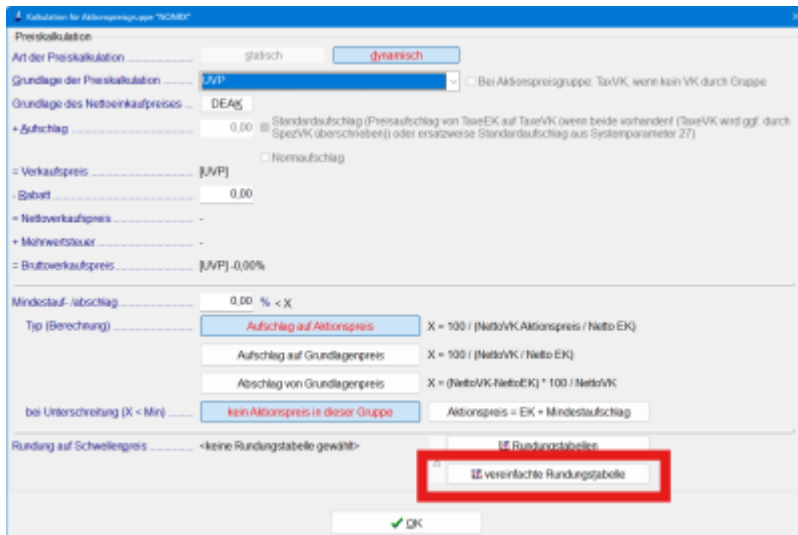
Kalkulation für Aktionspreisgruppe "NOMIX"

Preiskalkulation

Art der Preiskalkulation ............ statisch dynamisch

Grundlage der Preiskalkulation ........ UVP Bei Aktionspreisgruppe: TaxVK, wenn kein VK durch Gruppe

Grundlage des Nettoeinkaufpreises ... DEAK

+ Aufschlag ............ 0,00 Standardaufschlag (Preisaufschlag von TaxeEK auf TaxeVK (wenn beide vorhanden! (TaxeVK wird ggf. durch SpezVK überschrieben)) oder ersatzweise Standardaufschlag aus Systemparameter 27)

Normaufschlag

= Verkaufspreis ............ [UVP]

- Rabatt ............ 0,00

= Nettoverkaufspreis ............ -

+ Mehrwertsteuer ............ -

= Bruttoverkaufspreis ............ [UVP] -0,00%

Mindestauf- /abschlag ............ 0,00 % < X

Typ (Berechnung) ............ Aufschlag auf Aktionspreis X = 100 / (NettoVK Aktionspreis / Netto EK)

Aufschlag auf Grundlagenpreis X = 100 / (NettoVK / Netto EK)

Abschlag von Grundlagenpreis X = (NettoVK-NettoEK) * 100 / NettoVK

bei Unterschreitung (X < Min) ............ kein Aktionspreis in dieser Gruppe Aktionspreis = EK + Mindestaufschlag

Rundung auf Schwellenpreis ............ <keine Rundungstabelle gewählt> Rundungstabellen

vereinfachte Rundungstabelle

OK